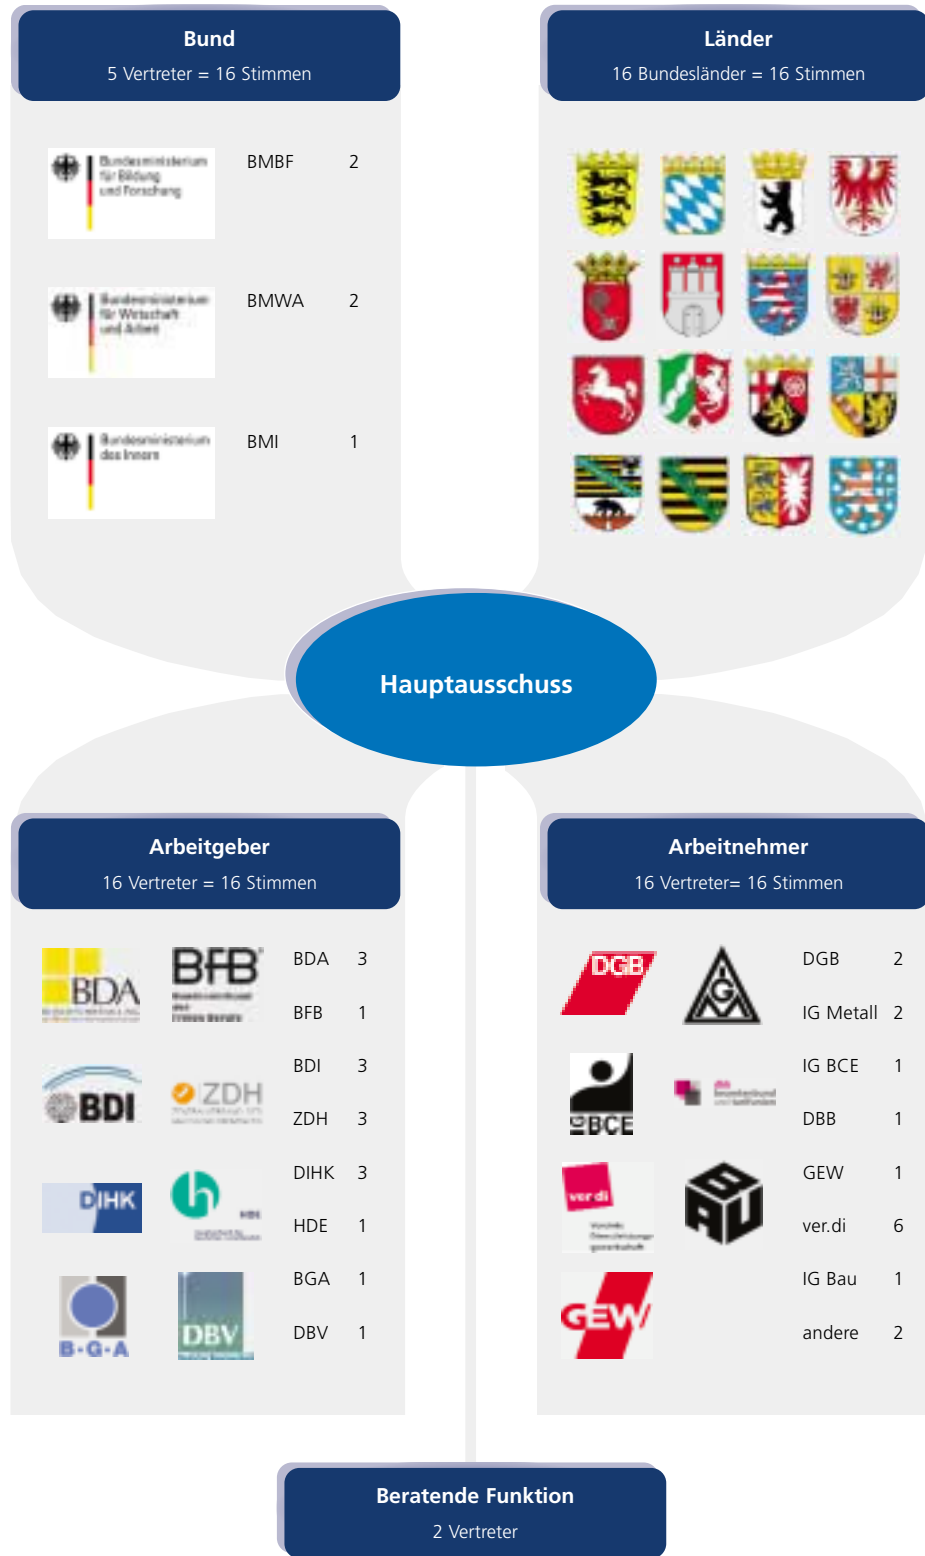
Bund
5 Vertreter = 16 Stimmen

Bundesministerium für Bildung und Forschung BMBF 2

Bundesministerium für Wirtschaft und Arbeit BMWA 2

Bundesministerium des Innern BMI 1

Länder
16 Bundesländer = 16 Stimmen

Hauptausschuss

Arbeitgeber
16 Vertreter = 16 Stimmen

BDA BFB BDA 3
BFB 1
BDI ZDH BDI 3
ZDH 3
DIHK DIHK 3
HDE 1
B·G·A DBV BGA 1
DBV 1

Arbeitnehmer
16 Vertreter= 16 Stimmen

DGB IG M DGB 2
IG Metall 2
IG BCE IG BCE 1
DBB 1
ver.di GEW 1
ver.di 6
GEW IG Bau 1
andere 2

Beratende Funktion
2 Vertreter